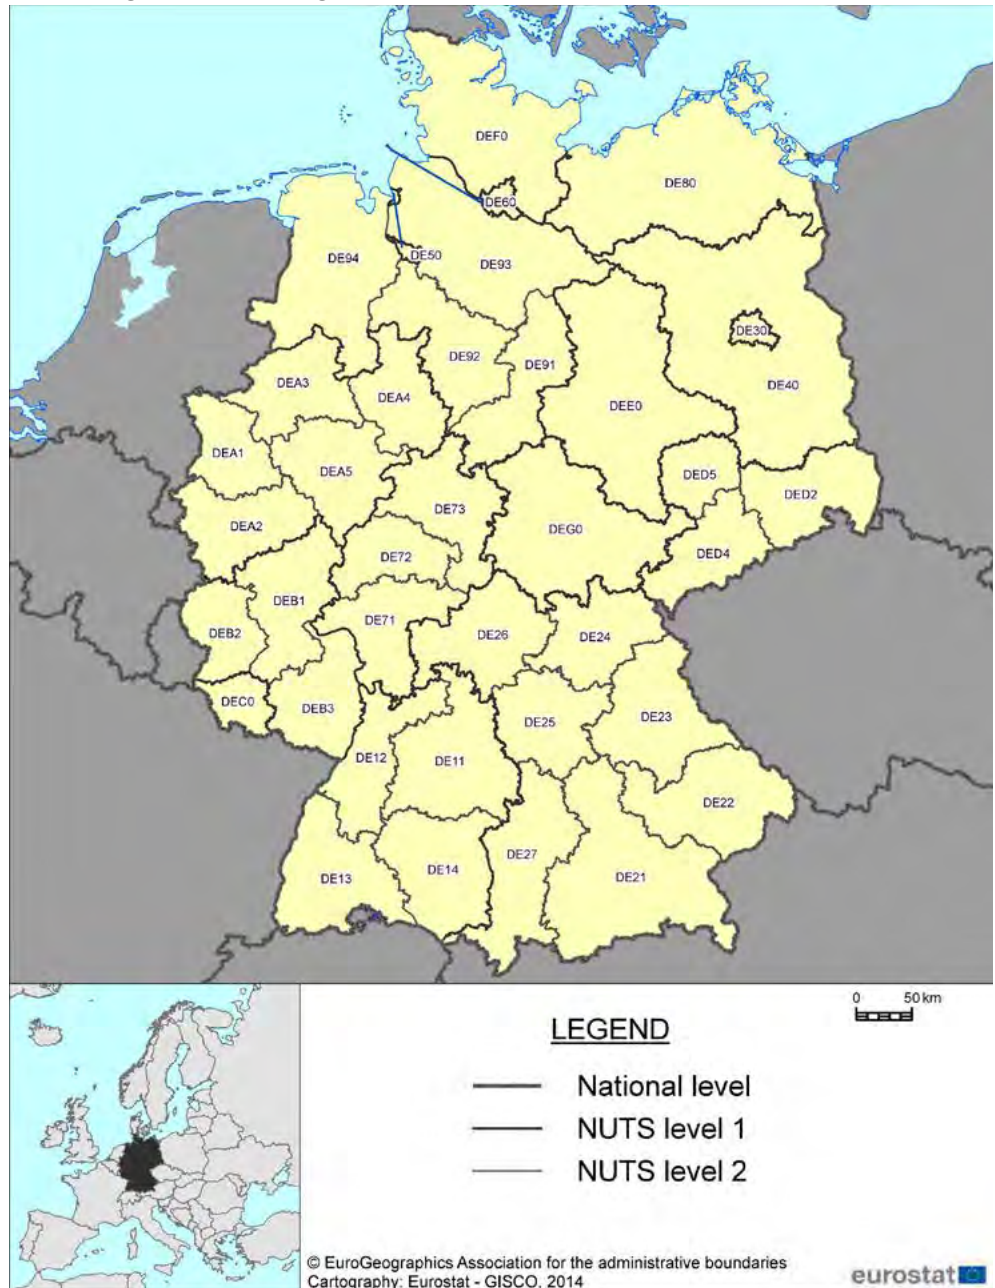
DEF0
DE80
DE60
DE94
DE50
DE93
DE30
DE92
DE91
DEA3
DEA4
DEE0
DE40
DEA1
DEA5
DED5
DED2
DE73
DEA2
DEG0
DE72
DED4
DEB1
DE71
DE26
DE24
DEB2
DEC0
DEB3
DE25
DE23
DE12
DE11
DE22
DE27
DE13
DE14
DE21

0 50 km

LEGEND
National level
NUTS level 1
NUTS level 2

© EuroGeographics Association for the administrative boundaries
Cartography: Eurostat - GISCO, 2014

eurostat